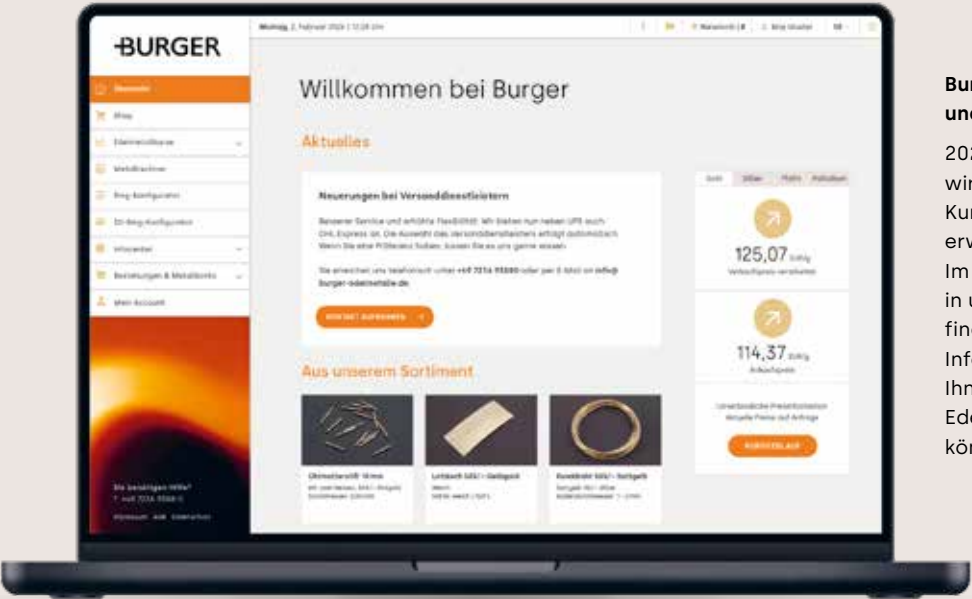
BURGER

Montag, 2. Februar 2024 | 12:28 Uhr

Übersicht
Shop
Edelmetallkurse
Metallrechner
Ring-Konfigurator
3D-Ring-Konfigurator
Infocenter
Bestellungen & Metallkonto
Mein Account

Willkommen bei Burger

Aktuelles

Neuerungen bei Versanddienstleistern

Besserer Service und erhöhte Flexibilität: Wir bieten nun neben UPS auch DHL Express an. Die Auswahl des Versanddienstleisters erfolgt automatisch. Wenn Sie eine Präferenz haben, lassen Sie es uns gerne wissen.

Sie erreichen uns telefonisch unter +49 7236 93880 oder per E-Mail an info@burger-edelmetalle.de.

Gold | Silber | Platin | Palladium

125,07 EUR/g
Verkaufspreis verarbeitet

114,37 EUR/g
Ankaufspreis

Unverbindliche Preisinformation
Aktuelle Preise auf Anfrage

Aus unserem Sortiment

Sie benötigen Hilfe?
T. +49 7236 9388-0

Bur
und
202
wir
Kur
erw
Im
in u
fin
Inf
Ihn
Ed
kön